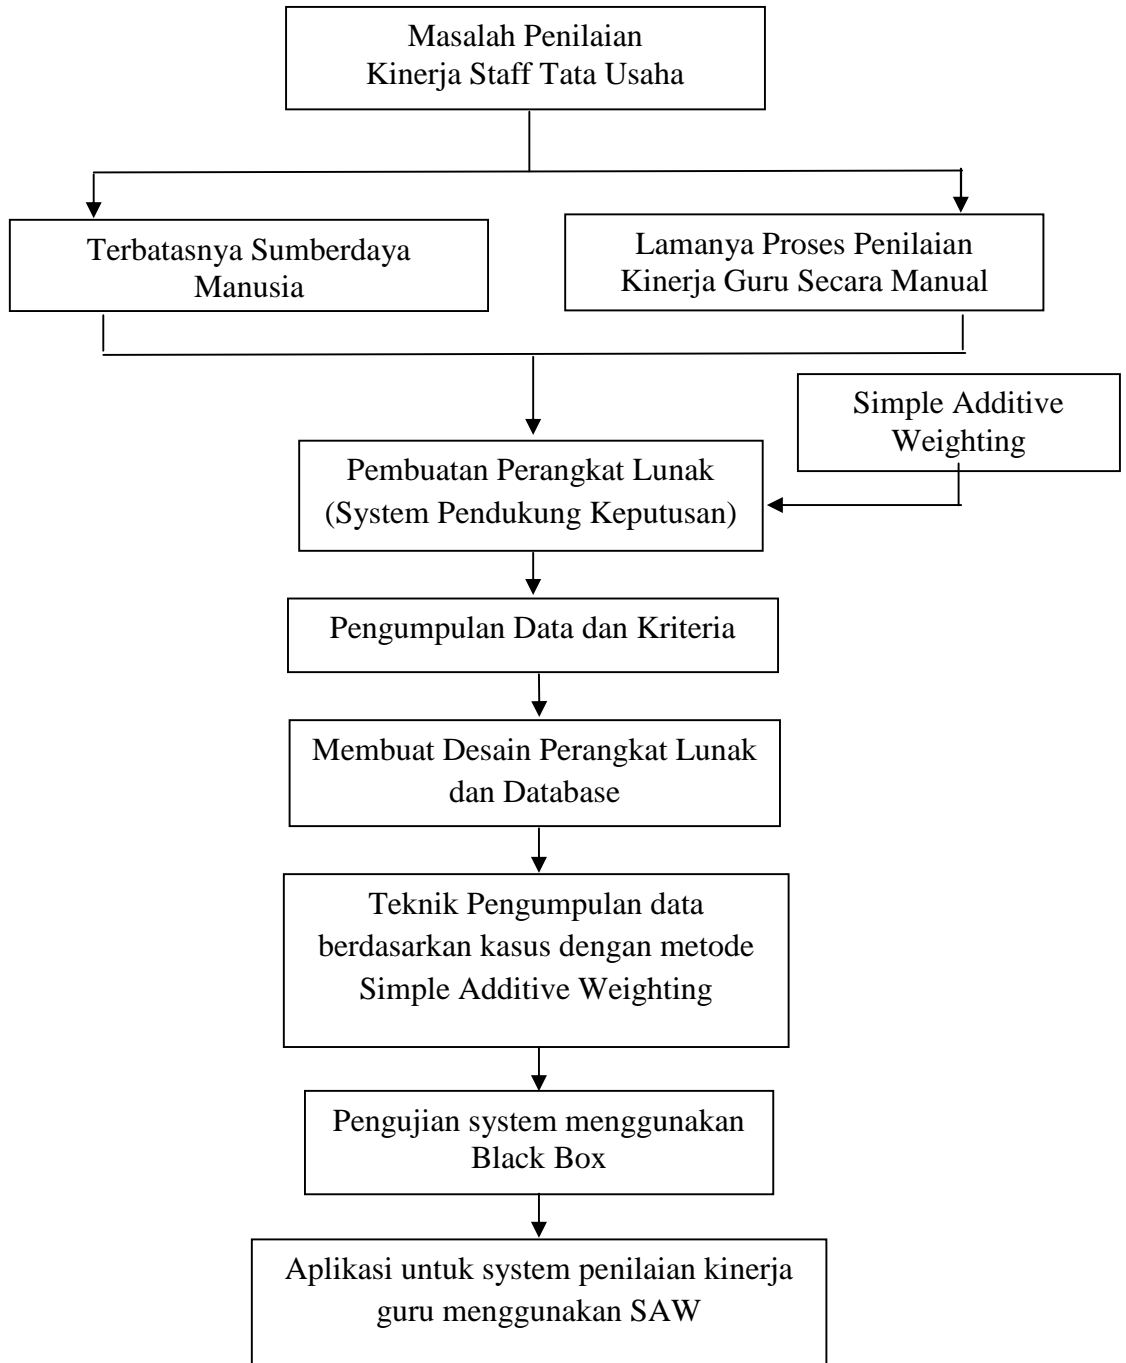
Masalah Penilaian
Kinerja Staff Tata Usaha

Terbatasnya Sumberdaya
Manusia

Lamanya Proses Penilaian
Kinerja Guru Secara Manual

Simple Additive
Weighting

Pembuatan Perangkat Lunak
(System Pendukung Keputusan)

Pengumpulan Data dan Kriteria

Membuat Desain Perangkat Lunak
dan Database

Teknik Pengumpulan data
berdasarkan kasus dengan metode
Simple Additive Weighting

Pengujian system menggunakan
Black Box

Aplikasi untuk system penilaian kinerja
guru menggunakan SAW